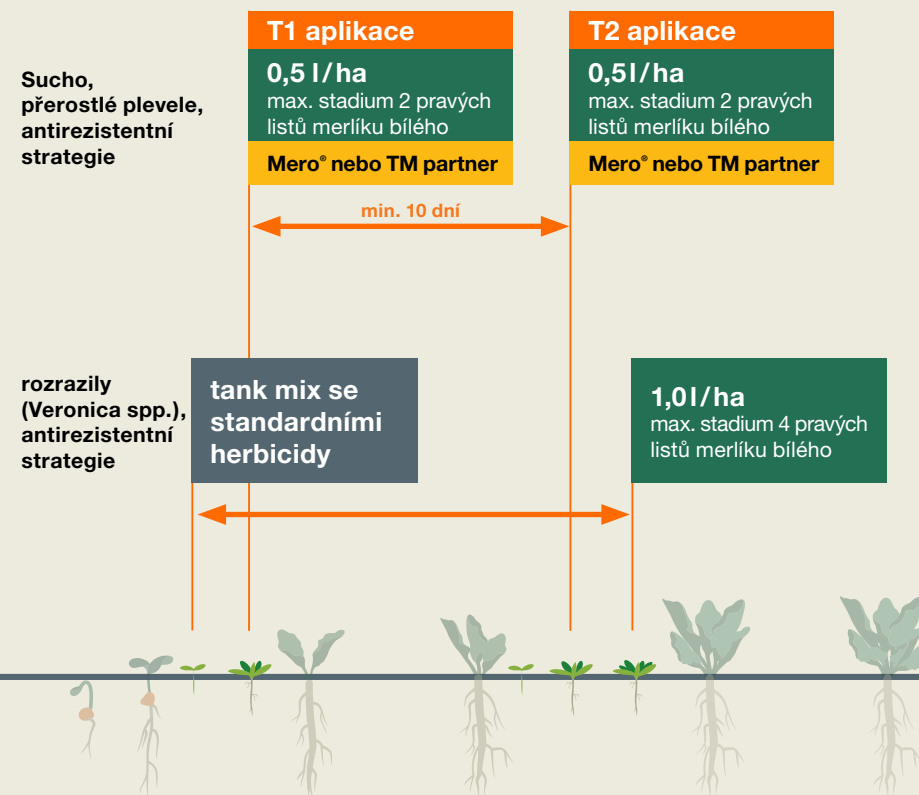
T1 aplikace

0,5 l/ha
max. stadium 2 pravých listů merlíku bílého

Mero® nebo TM partner

T2 aplikace

0,5l/ha
max. stadium 2 pravých listů merlíku bílého

Mero® nebo TM partner

Sucho, přerostlé plevele, antirezistentní strategie

min. 10 dní

rozrazily (Veronica spp.), antirezistentní strategie

tank mix se standardními herbicidy

1,0l/ha
max. stadium 4 pravých listů merlíku bílého